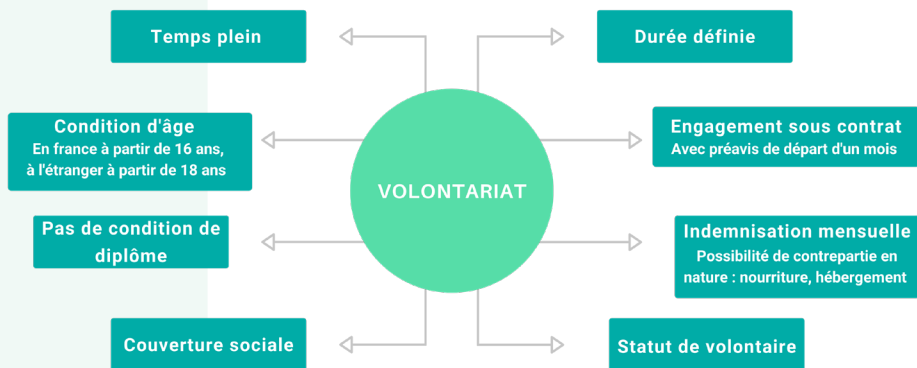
VOLONTARIAT

Temps plein

Condition d'âge
En france à partir de 16 ans, à l'étranger à partir de 18 ans

Pas de condition de diplôme

Couverture sociale

Durée définie

Engagement sous contrat
Avec préavis de départ d'un mois

Indemnisation mensuelle
Possibilité de contrepartie en nature : nourriture, hébergement

Statut de volontaire